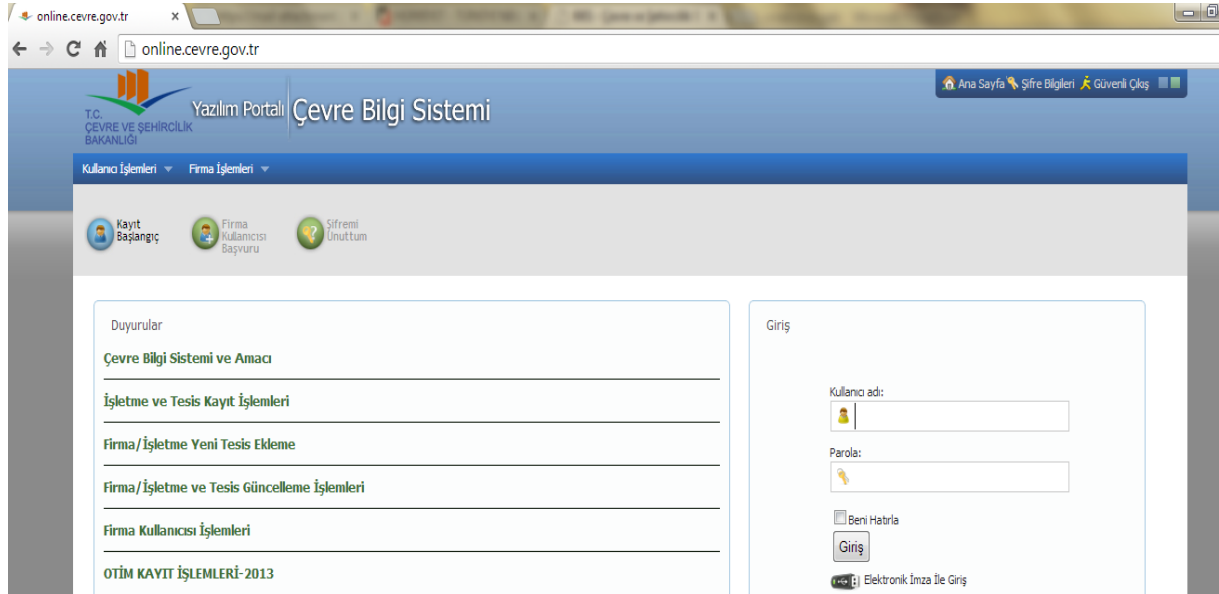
online.cevre.gov.tr ×

online.cevre.gov.tr

T.C. ÇEVRE VE ŞEHİRCİLİK BAKANLIĞI

Yazılım Portalı Çevre Bilgi Sistemi

Ana Sayfa Şifre Bilgileri Güvenli Çıkış

Kullanıcı İşlemleri Firma İşlemleri

Kayıt Başlangıç

Firma Kullanıcısı Başvuru

Şifremi Unuttum

Duyurular

Çevre Bilgi Sistemi ve Amacı

İşletme ve Tesis Kayıt İşlemleri

Firma/İşletme Yeni Tesis Ekleme

Firma/İşletme ve Tesis Güncelleme İşlemleri

Firma Kullanıcısı İşlemleri

OTİM KAYIT İŞLEMLERİ-2013

Giriş

Kullanıcı adı:

Parola:

Beni Hatırla

Giriş

Elektronik İmza İle Giriş